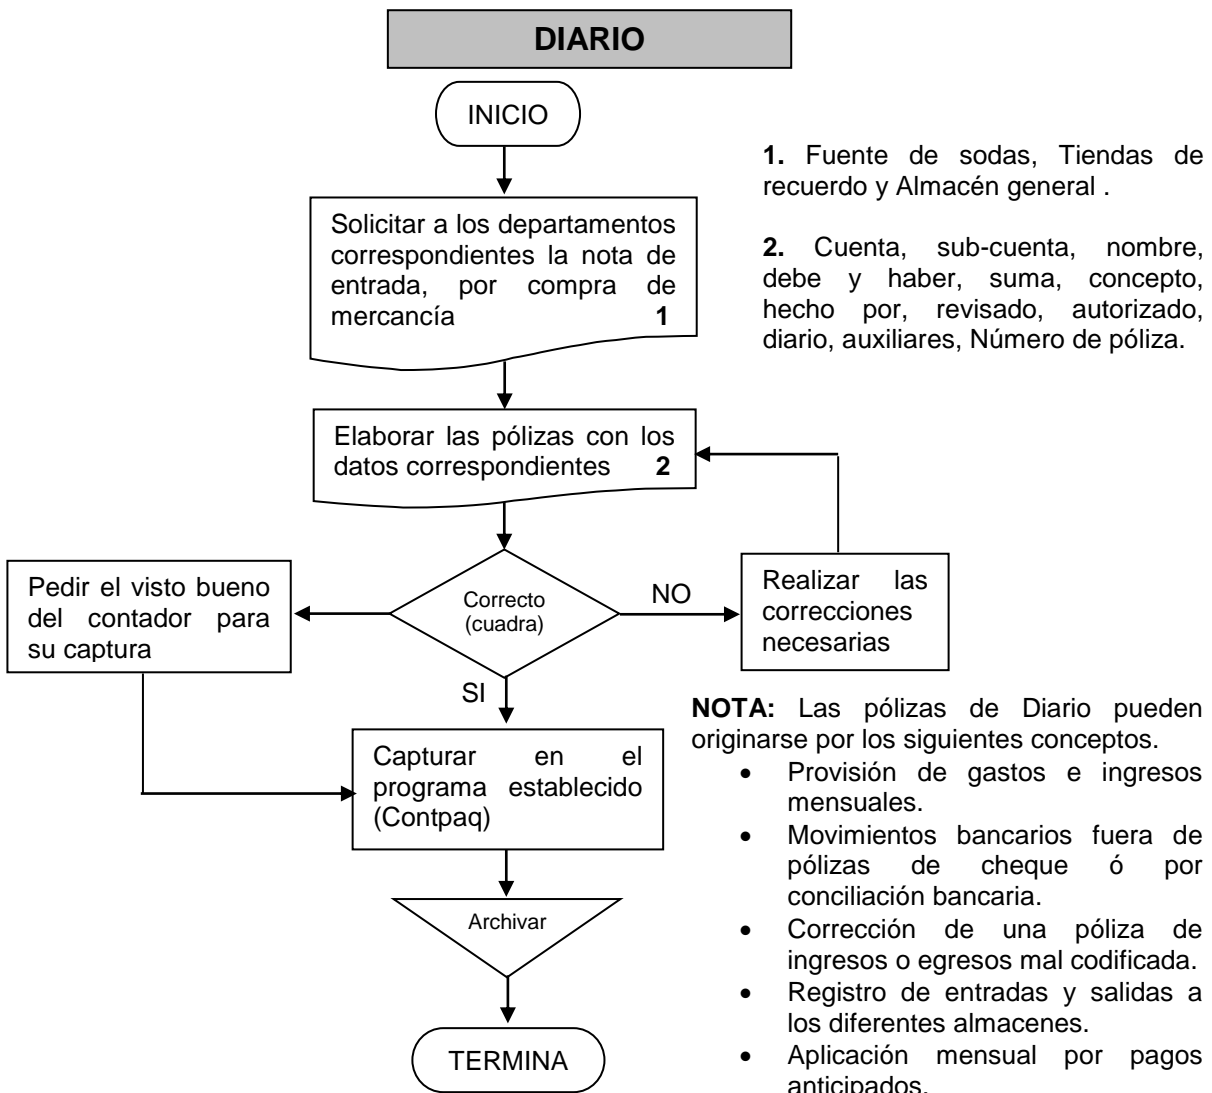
DIARIO

INICIO

Solicitar a los departamentos correspondientes la nota de entrada, por compra de mercancía **1**

Elaborar las pólizas con los datos correspondientes **2**

Correcto (cuadra)

NO

Realizar las correcciones necesarias

Pedir el visto bueno del contador para su captura

SI

Capturar en el programa establecido (Contpaq)

Archivar

TERMINA

**1.** Fuente de sodas, Tiendas de recuerdo y Almacén general .

**2.** Cuenta, sub-cuenta, nombre, debe y haber, suma, concepto, hecho por, revisado, autorizado, diario, auxiliares, Número de póliza.

**NOTA:** Las pólizas de Diario pueden originarse por los siguientes conceptos.
- Provisión de gastos e ingresos mensuales.
- Movimientos bancarios fuera de pólizas de cheque ó por conciliación bancaria.
- Corrección de una póliza de ingresos o egresos mal codificada.
- Registro de entradas y salidas a los diferentes almacenes.
- Aplicación mensual por pagos anticipados.